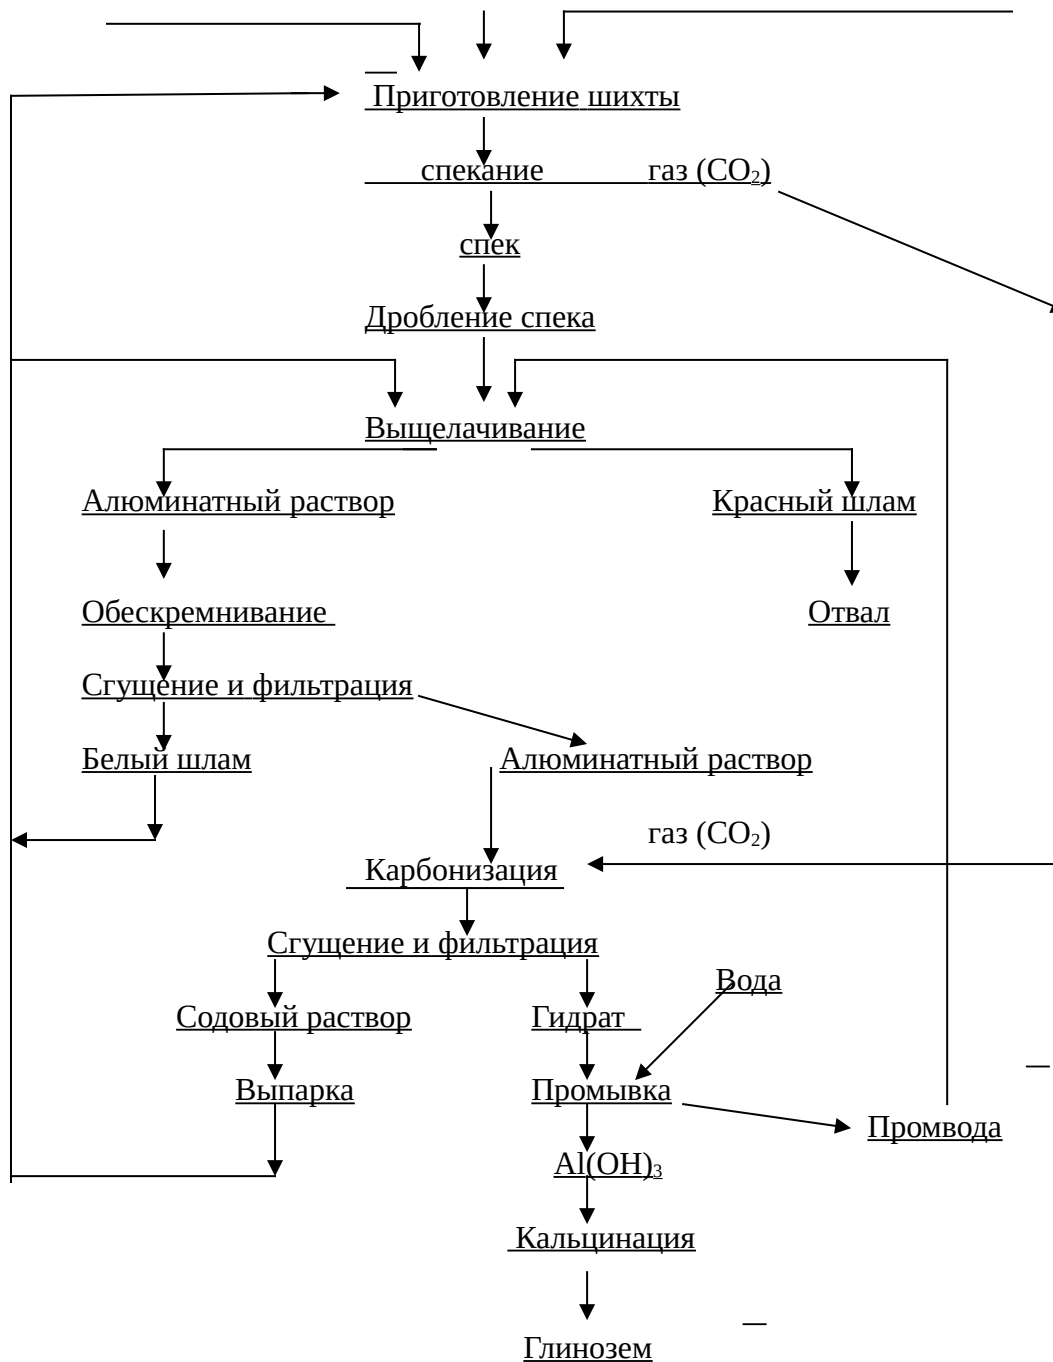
Приготовление шихты

спекание газ ($CO_2$)

спек

Дробление спека

Выщелачивание

Алюминатный раствор

Красный шлам

Обескремнивание

Отвал

Сгущение и фильтрация

Белый шлам

Алюминатный раствор

газ ($CO_2$)

Карбонизация

Сгущение и фильтрация

Вода

Содовый раствор

Гидрат

Выпарка

Промывка

Промвода

$Al(OH)_3$

Кальцинация

Глинозем